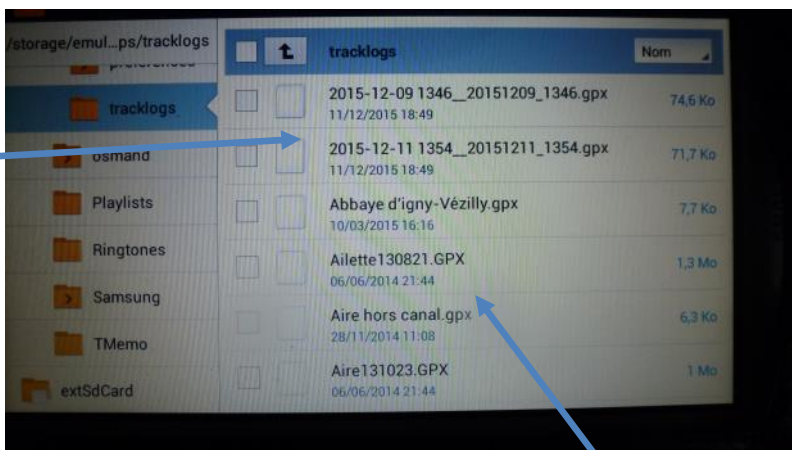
/storage/emul...ps/tracklogs

preferences

tracklogs

osmand

Playlists

Ringtones

Samsung

TMemo

extSdCard

tracklogs

Nom

| | | |
|---|---|---|
| 2015-12-09 1346__20151209_1346.gpx | 11/12/2015 18:49 | 74,6 Ko |
| 2015-12-11 1354__20151211_1354.gpx | 11/12/2015 18:49 | 71,7 Ko |
| Abbaye d'igny-Vézilly.gpx | 10/03/2015 16:16 | 7,7 Ko |
| Ailette130821.GPX | 06/06/2014 21:44 | 1,3 Mo |
| Aire hors canal.gpx | 28/11/2014 11:08 | 6,3 Ko |
| Aire131023.GPX | 06/06/2014 21:44 | 1 Mo |